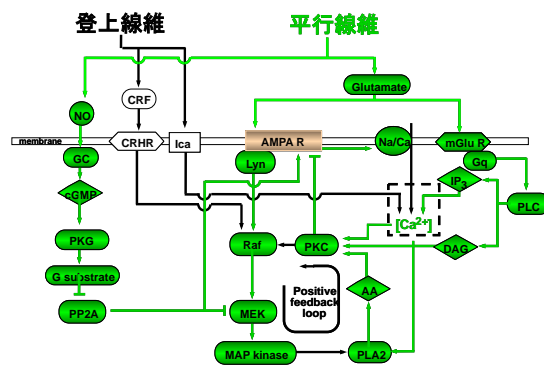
登上線維

平行線維

CRF

Glutamate

NO

membrane

CRHR

Ica

AMPA R

Na/Ca

mGlu R

GC

Lyn

Gq

cGMP

$IP_3$

PLC

$[Ca^{2+}]$

PKG

Raf

PKC

DAG

G substrate

Positive feedback loop

AA

PP2A

MEK

MAP kinase

PLA2